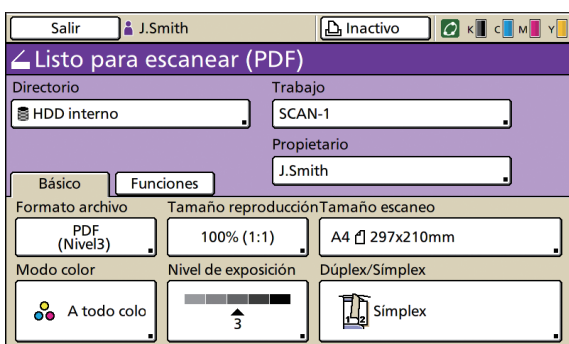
Salir
J.Smith
Inactivo
K C M Y

Listo para escanear (PDF)

Directorio
HDD interno

Trabajo
SCAN-1

Propietario
J.Smith

Básico
Funciones

Formato archivo
PDF (Nivel3)

Tamaño reproducción
100% (1:1)

Tamaño escaneo
A4 297x210mm

Modo color
A todo colo

Nivel de exposición
3

Dúplex/Símplex
Símplex